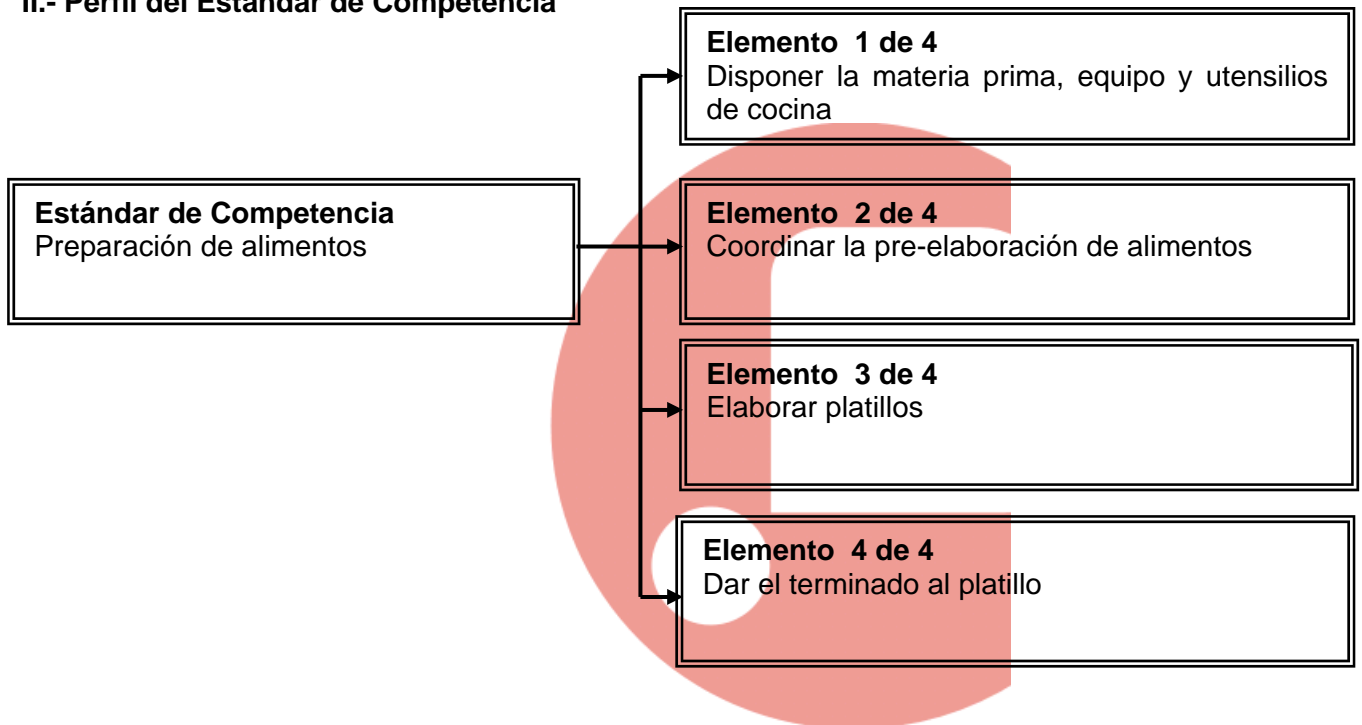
II.- Perfil del Estándar de Competencia

Estándar de Competencia
Preparación de alimentos

Elemento 1 de 4
Disponer la materia prima, equipo y utensilios de cocina

Elemento 2 de 4
Coordinar la pre-elaboración de alimentos

Elemento 3 de 4
Elaborar platillos

Elemento 4 de 4
Dar el terminado al platillo